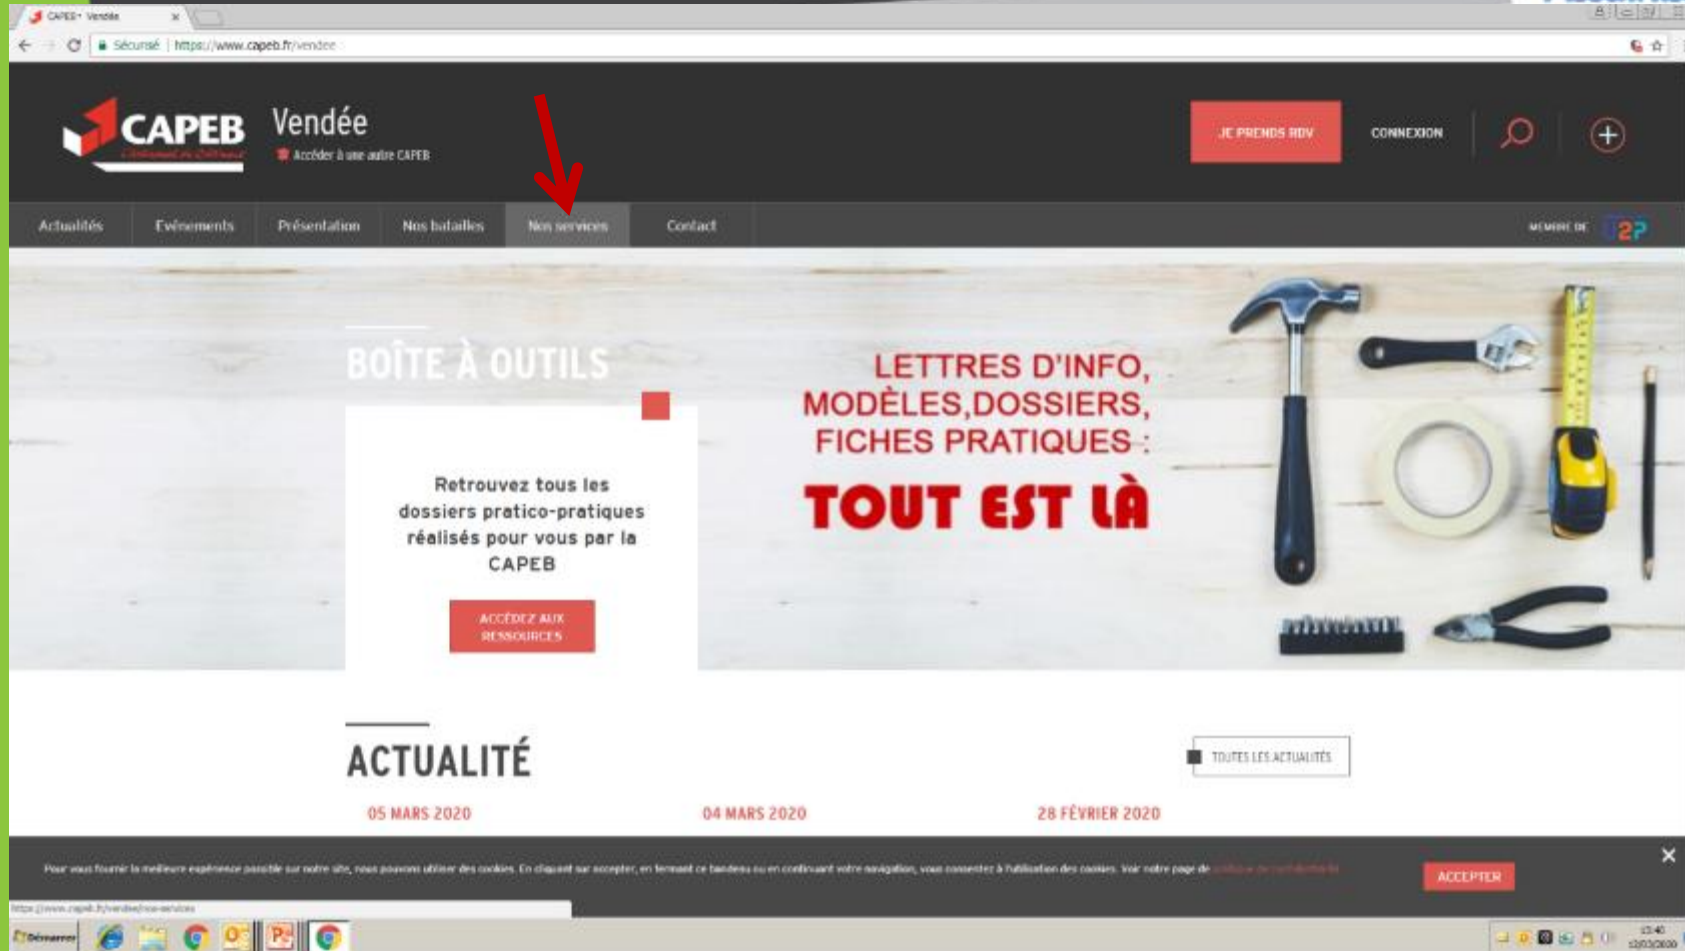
CAPEB - Vendée ×

Sécurisé | https://www.capeb.fr/vendee

CAPEB Vendée
Accéder à une autre CAPEB

JE PRENDS RDV
CONNEXION

Actualités
Evénements
Présentation
Nos batailles
Nos services
Contact

MEMBRE DE U2P

BOÎTE À OUTILS

Retrouvez tous les dossiers pratico-pratiques réalisés pour vous par la CAPEB

ACCÉDEZ AUX RESSOURCES

LETTRES D'INFO, MODÈLES,DOSSIERS, FICHES PRATIQUES :
TOUT EST LÀ

ACTUALITÉ

TOUTES LES ACTUALITÉS

05 MARS 2020
04 MARS 2020
28 FÉVRIER 2020

Pour vous fournir la meilleure expérience possible sur notre site, nous pouvons utiliser des cookies. En cliquant sur accepter, en fermant ce bandeau ou en continuant votre navigation, vous consentez à l'utilisation des cookies. Voir notre page de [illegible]

ACCEPTER

×

https://www.capeb.fr/vendee/nos-services

Démarrer

13:40
12/03/2020